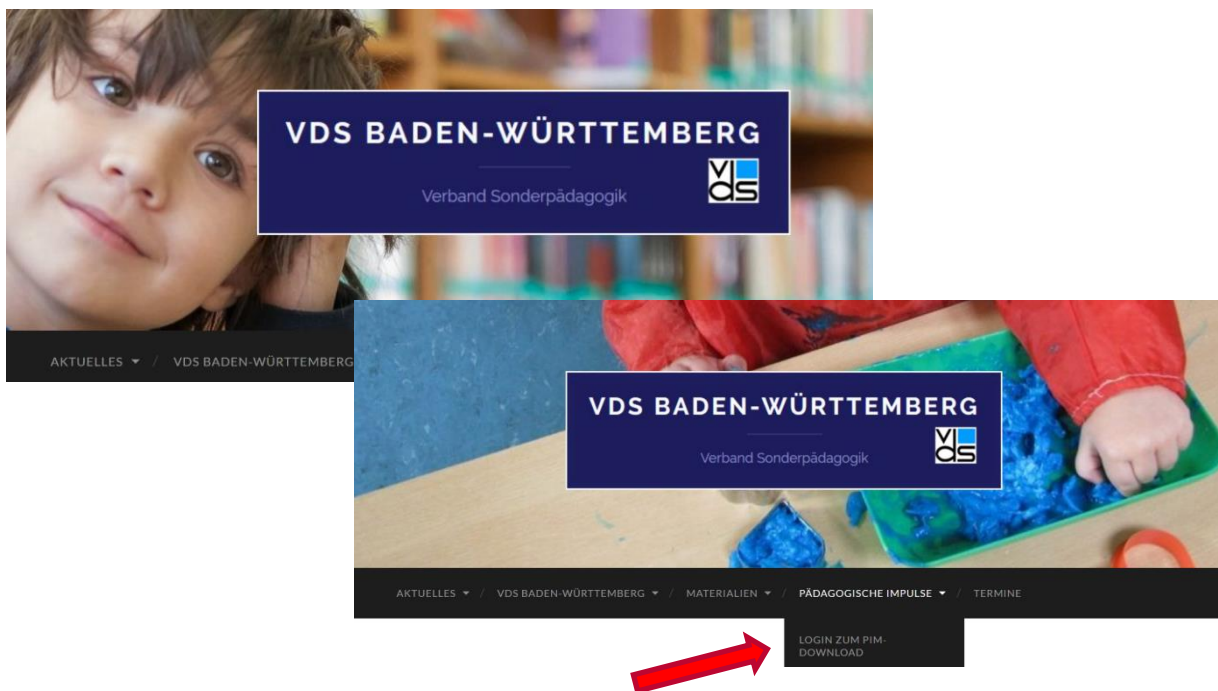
VDS BADEN-WÜRTTEMBERG

Verband Sonderpädagogik

vds

AKTUELLES / VDS BADEN-WÜRTTEMBERG

VDS BADEN-WÜRTTEMBERG

Verband Sonderpädagogik

vds

AKTUELLES / VDS BADEN-WÜRTTEMBERG / MATERIALIEN / PÄDAGOGISCHE IMPULSE / TERMINE

LOGIN ZUM PIM-DOWNLOAD